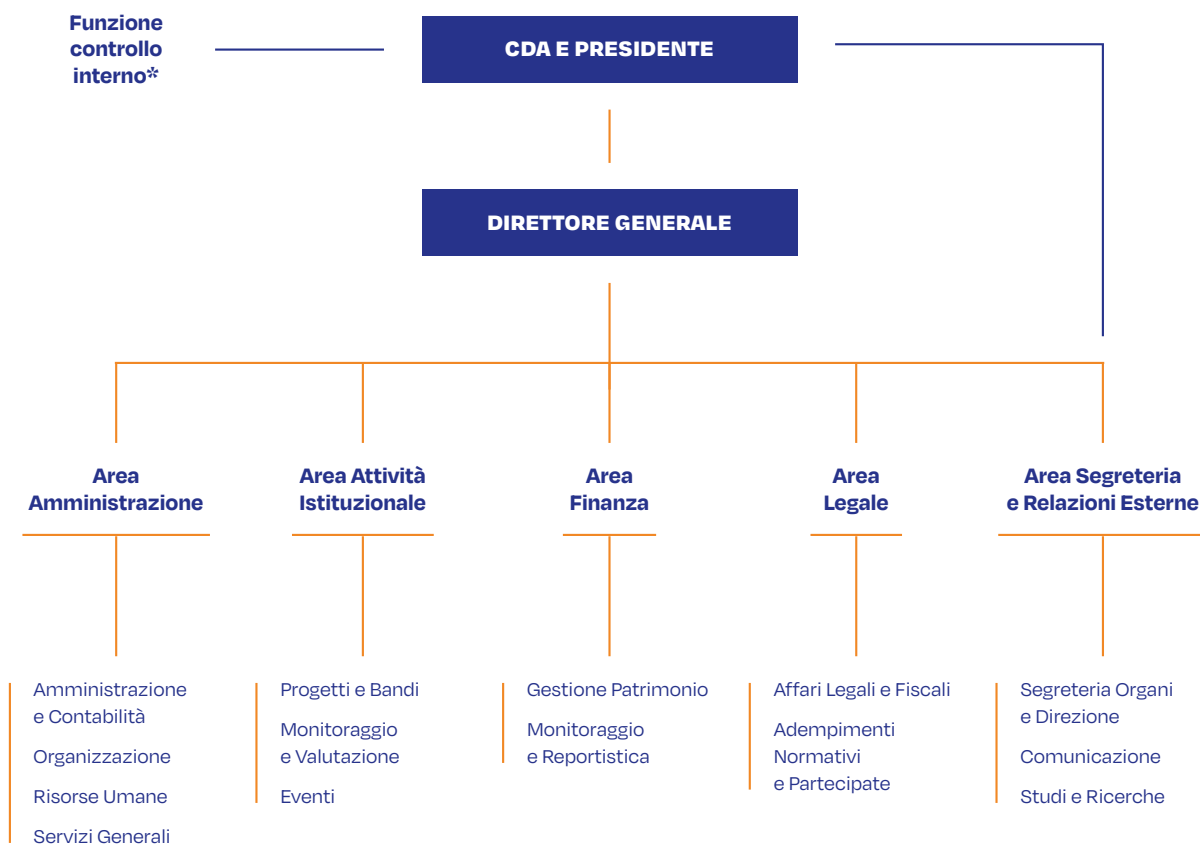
Funzione controllo interno*

CDA E PRESIDENTE

DIRETTORE GENERALE

Area Amministrazione

Area Attività Istituzionale

Area Finanza

Area Legale

Area Segreteria e Relazioni Esterne

Amministrazione e Contabilità

Organizzazione

Risorse Umane

Servizi Generali

Progetti e Bandi

Monitoraggio e Valutazione

Eventi

Gestione Patrimonio

Monitoraggio e Reportistica

Affari Legali e Fiscali

Adempimenti Normativi e Partecipate

Segreteria Organi e Direzione

Comunicazione

Studi e Ricerche